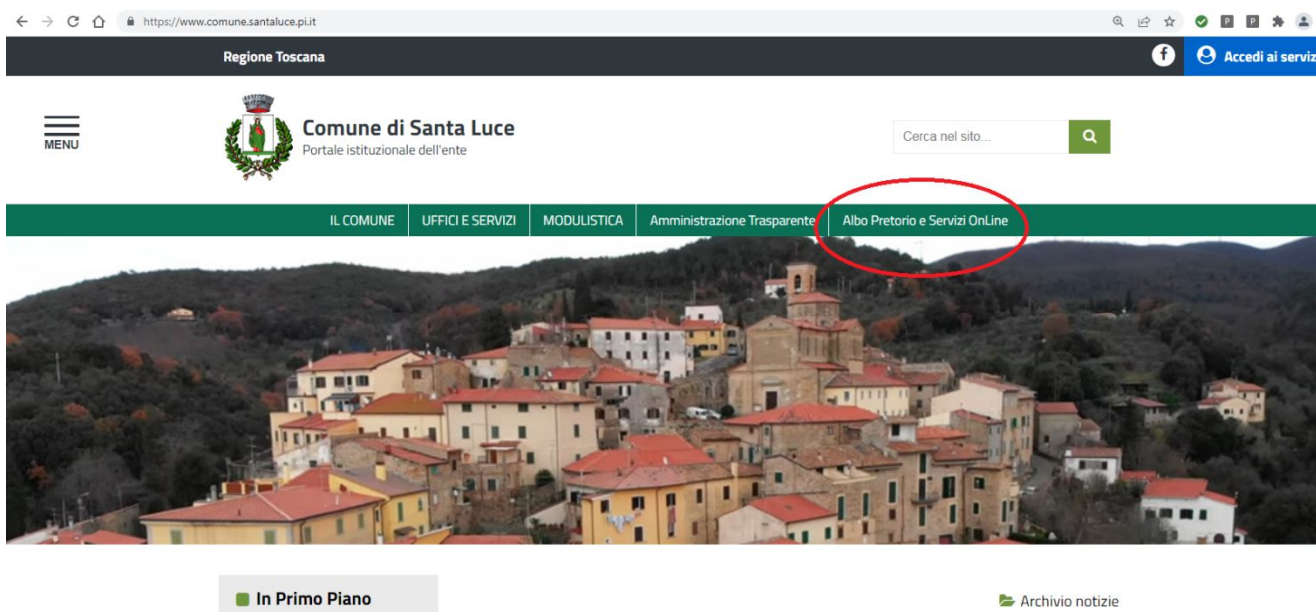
https://www.comune.santaluce.pi.it

Regione Toscana

Accedi ai serviz

MENU

Comune di Santa Luce
Portale istituzionale dell'ente

Cerca nel sito...

IL COMUNE | UFFICI E SERVIZI | MODULISTICA | Amministrazione Trasparente | Albo Pretorio e Servizi OnLine

In Primo Piano

Archivio notizie